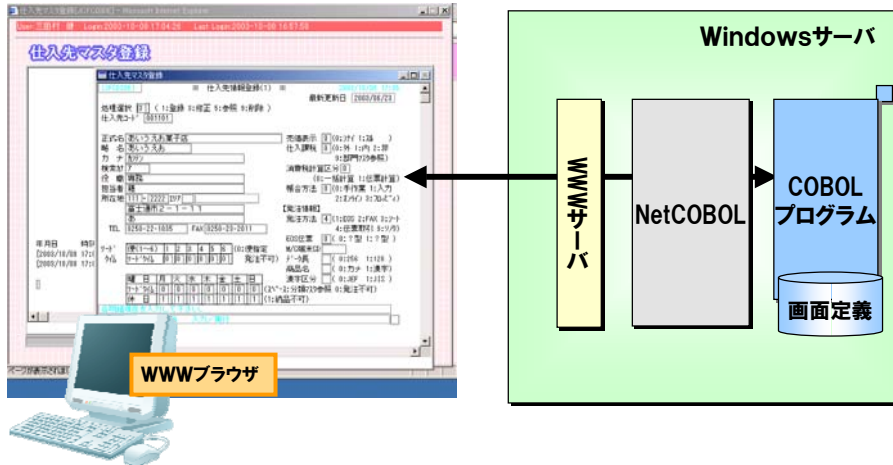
Windowsサーバ

WWWサーバ

NetCOBOL

COBOL プログラム

画面定義

WWWブラウザ

仕入先マスタ登録

仕入先マスタ登録

仕入先情報登録(1)

最新更新日 2003/06/23

処理選択 1 (1:登録 2:修正 5:参照 9:削除)

仕入先コード 001101

正式名 思いうえお菓子店

略名 思いうえお

カナ

検索対

住所

担当者

所在地 111-2222

富士通府

TEL 0256-22-1035

FAX 0256-20-2011

売価表示

仕入課税

消費税計算区分

報告方法

発注情報

発注方法

EOS区分

年月日

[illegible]